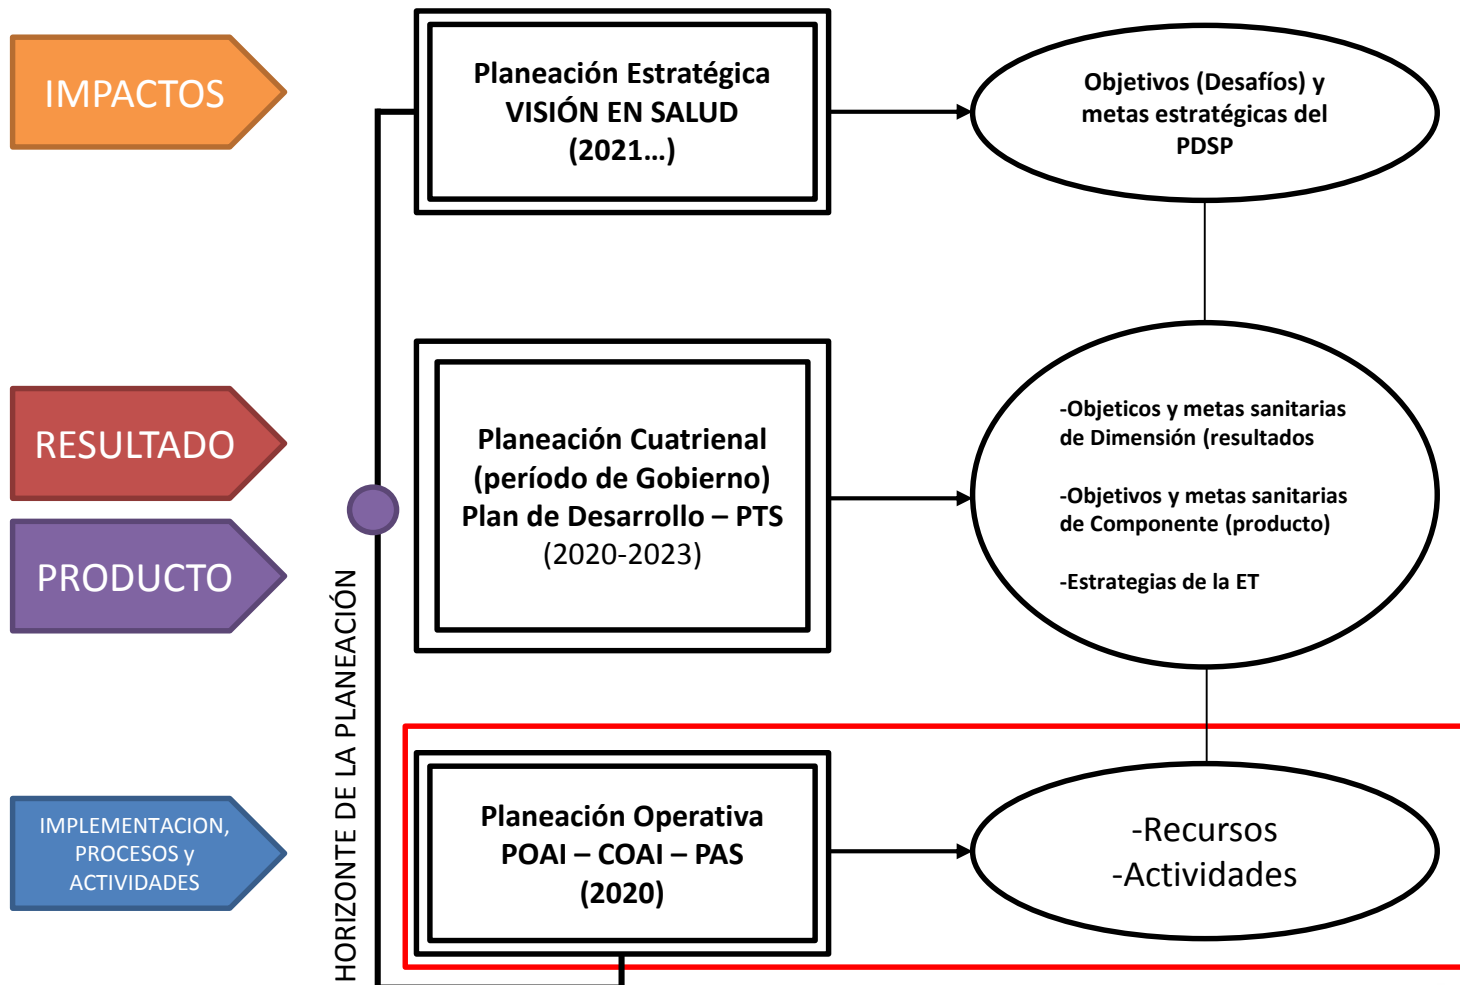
IMPACTOS

RESULTADO

PRODUCTO

IMPLEMENTACION, PROCESOS y ACTIVIDADES

HORIZONTE DE LA PLANEACIÓN

Planeación Estratégica
VISIÓN EN SALUD
(2021…)

Objetivos (Desafíos) y metas estratégicas del PDSP

Planeación Cuatrienal
(período de Gobierno)
Plan de Desarrollo – PTS
(2020-2023)

-Objeticos y metas sanitarias de Dimensión (resultados

-Objetivos y metas sanitarias de Componente (producto)

-Estrategias de la ET

Planeación Operativa
POAI – COAI – PAS
(2020)

-Recursos
-Actividades